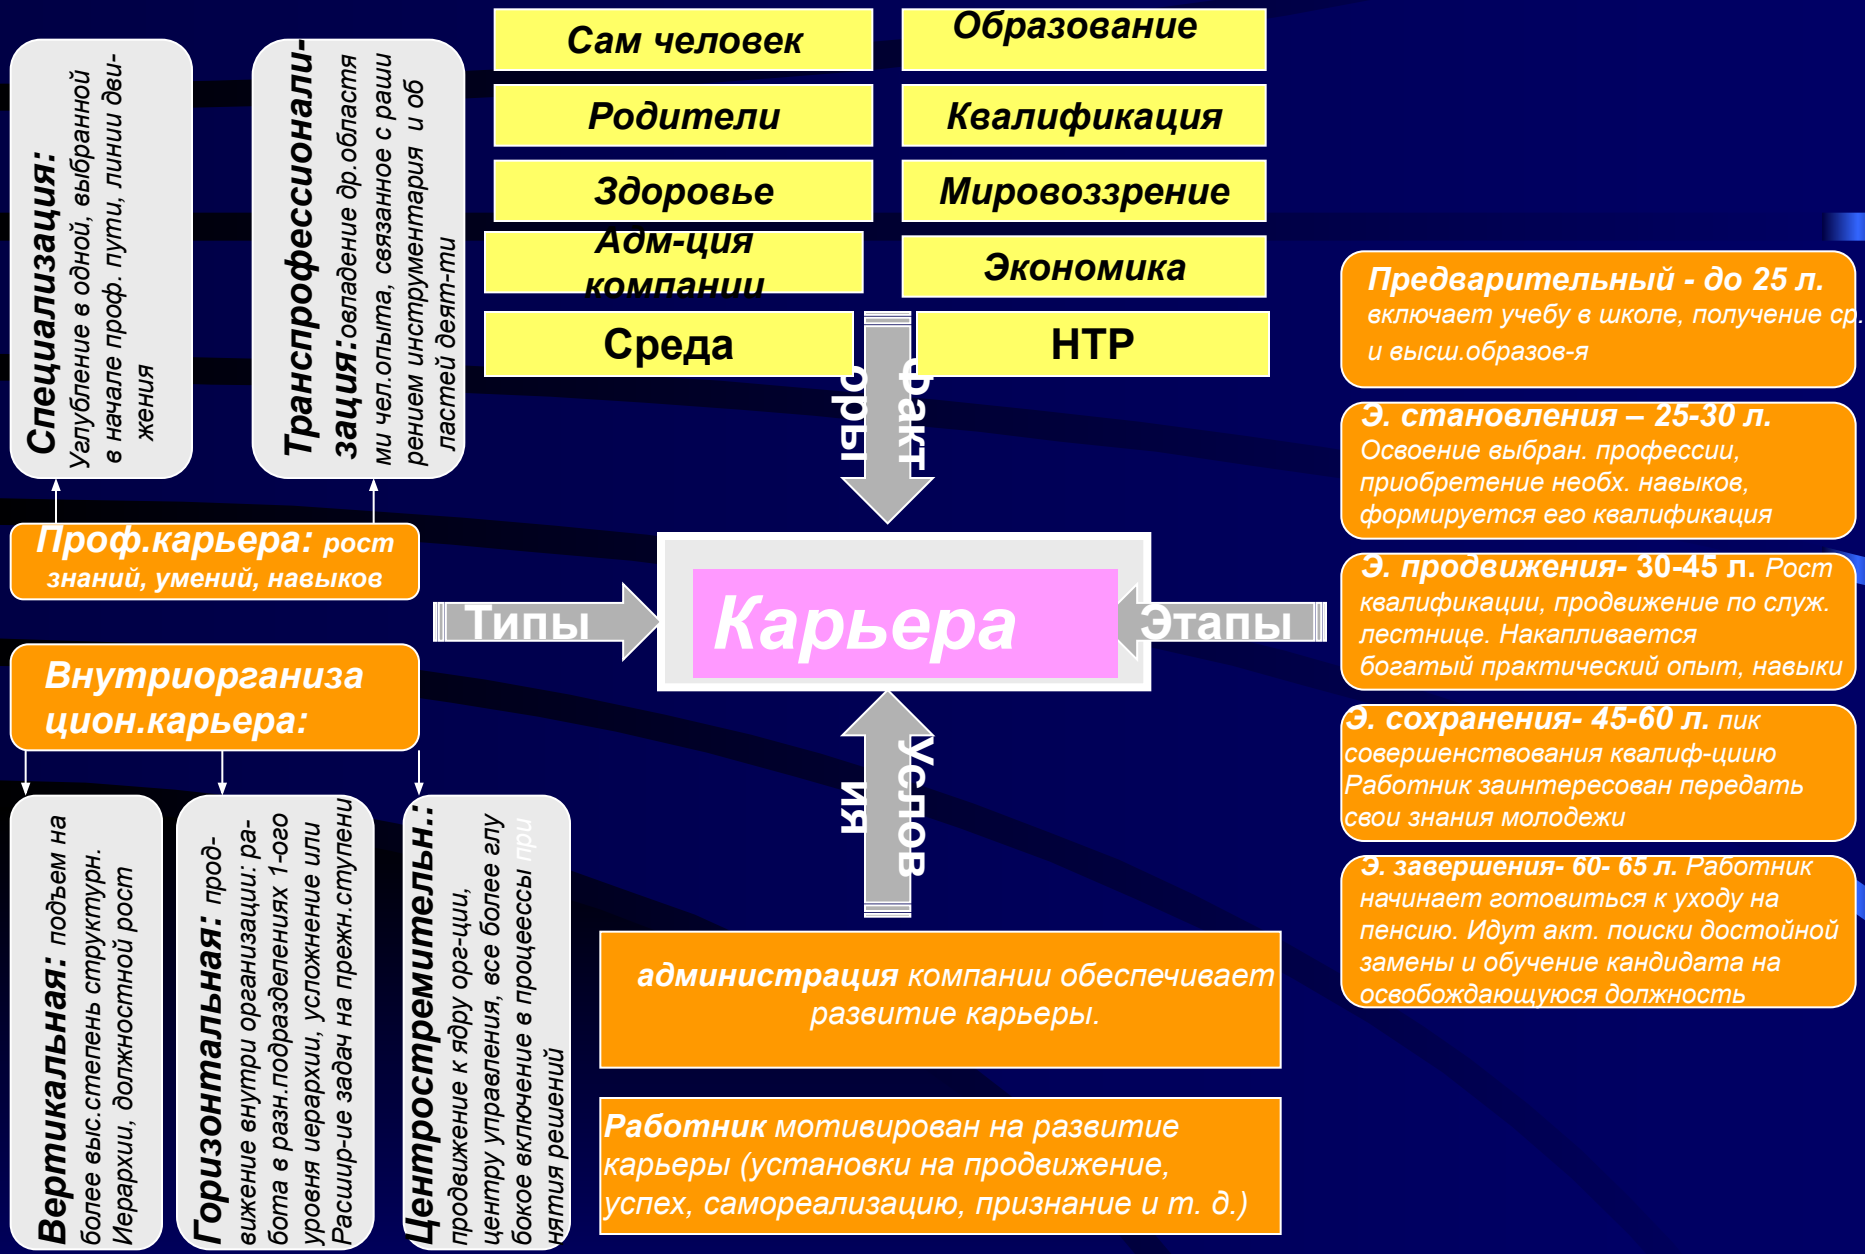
Специализация: Углубление в одной, выбранной в начале проф. пути, линии движения

Транспрофессионализация: овладение др.областями чел.опыта, связанное с расширением инструментария и областей деят-ти

Сам человек

Образование

Родители

Квалификация

Здоровье

Мировоззрение

Адм-ция компании

Экономика

Среда

НТР

Факторы

Проф.карьера: рост знаний, умений, навыков

Типы

Карьера

Этапы

Внутриорганизацион.карьера:

Условия

Предварительный - до 25 л. включает учебу в школе, получение ср. и высш.образов-я

Э. становления – 25-30 л. Освоение выбран. профессии, приобретение необх. навыков, формируется его квалификация

Э. продвижения- 30-45 л. Рост квалификации, продвижение по служ. лестнице. Накапливается богатый практический опыт, навыки

Э. сохранения- 45-60 л. пик совершенствования квалиф-циию Работник заинтересован передать свои знания молодежи

Э. завершения- 60- 65 л. Работник начинает готовиться к уходу на пенсию. Идут акт. поиски достойной замены и обучение кандидата на освобождающуюся должность

Вертикальная: подъем на более выс.степень структурн. Иерархии, должностной рост

Горизонтальная: продвижение внутри организации: работа в разн.подразделениях 1-ого уровня иерархии, усложнение или Расшир-ие задач на прежн.ступени

Центростремительн.: продвижение к ядру орг-ции, центру управления, все более глубокое включение в процессы принятия решений

администрация компании обеспечивает развитие карьеры.

Работник мотивирован на развитие карьеры (установки на продвижение, успех, самореализация, признание и т. д.)